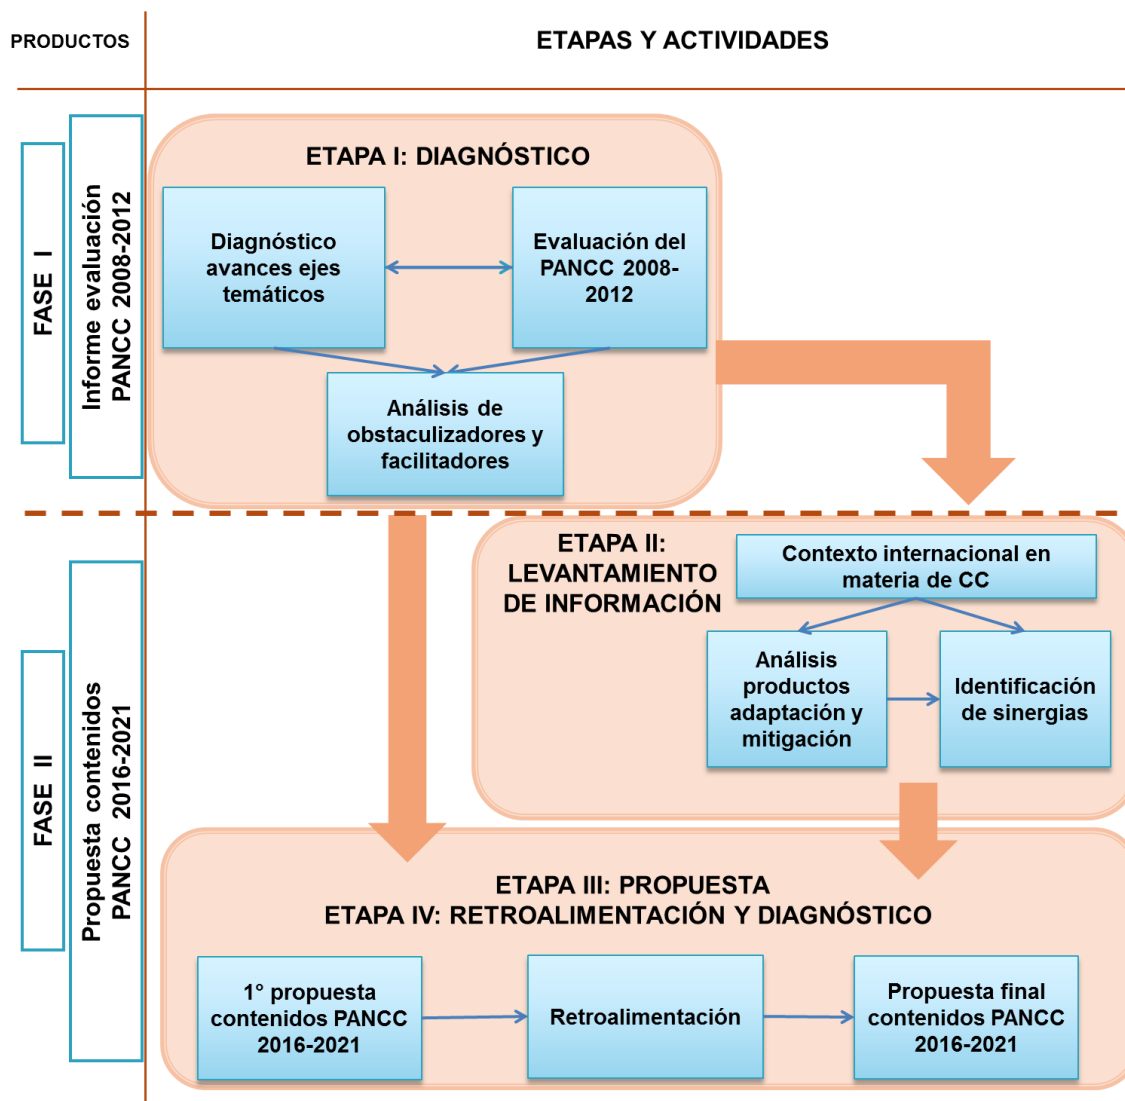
PRODUCTOS

ETAPAS Y ACTIVIDADES

FASE I

Informe evaluación PANCC 2008-2012

ETAPA I: DIAGNÓSTICO

Diagnóstico avances ejes temáticos

Evaluación del PANCC 2008-2012

Análisis de obstaculizadores y facilitadores

FASE II

Propuesta contenidos PANCC 2016-2021

ETAPA II: LEVANTAMIENTO DE INFORMACIÓN

Contexto internacional en materia de CC

Análisis productos adaptación y mitigación

Identificación de sinergias

ETAPA III: PROPUESTA
ETAPA IV: RETROALIMENTACIÓN Y DIAGNÓSTICO

1° propuesta contenidos PANCC 2016-2021

Retroalimentación

Propuesta final contenidos PANCC 2016-2021